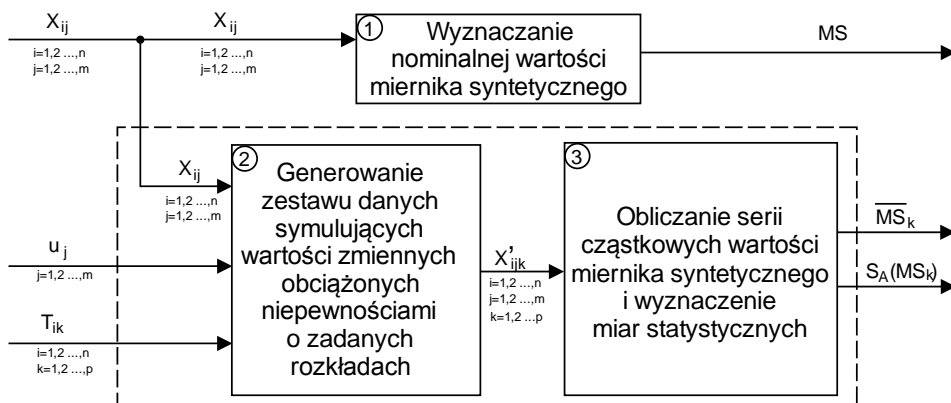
$X_{ij}$
i=1,2 ...,n
j=1,2 ...,m

$X_{ij}$
i=1,2 ...,n
j=1,2 ...,m

1
Wyznaczanie nominalnej wartości miernika syntetycznego

MS

$X_{ij}$
i=1,2 ...,n
j=1,2 ...,m

2
Generowanie zestawu danych symulujących wartości zmiennych obciążonych niepewnościami o zadanych rozkładach

$u_j$
j=1,2 ...,m

$T_{ik}$
i=1,2 ...,n
k=1,2 ...,p

$X'_{ijk}$
i=1,2 ...,n
j=1,2 ...,m
k=1,2 ...,p

3
Obliczanie serii cząstkowych wartości miernika syntetycznego i wyznaczenie miar statystycznych

$\overline{MS}_k$

$S_A(MS_k)$